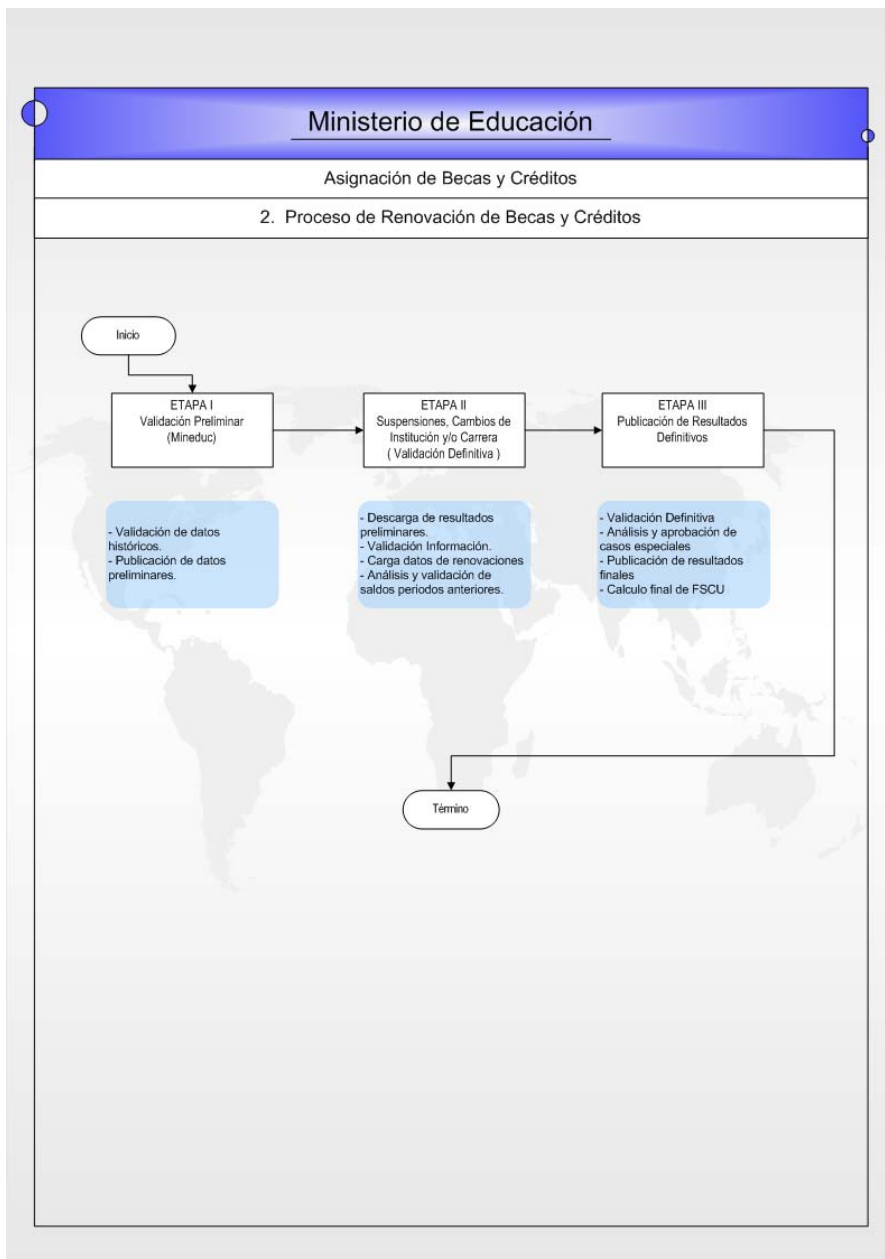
Ministerio de Educación

Asignación de Becas y Créditos

2. Proceso de Renovación de Becas y Créditos

Inicio

ETAPA I
Validación Preliminar
(Mineduc)

ETAPA II
Suspensiones, Cambios de Institución y/o Carrera
( Validación Definitiva )

ETAPA III
Publicación de Resultados Definitivos

- Validación de datos históricos.
- Publicación de datos preliminares.

- Descarga de resultados preliminares.
- Validación Información.
- Carga datos de renovaciones
- Análisis y validación de saldos periodos anteriores.

- Validación Definitiva
- Análisis y aprobación de casos especiales
- Publicación de resultados finales
- Calculo final de FSCU

Término